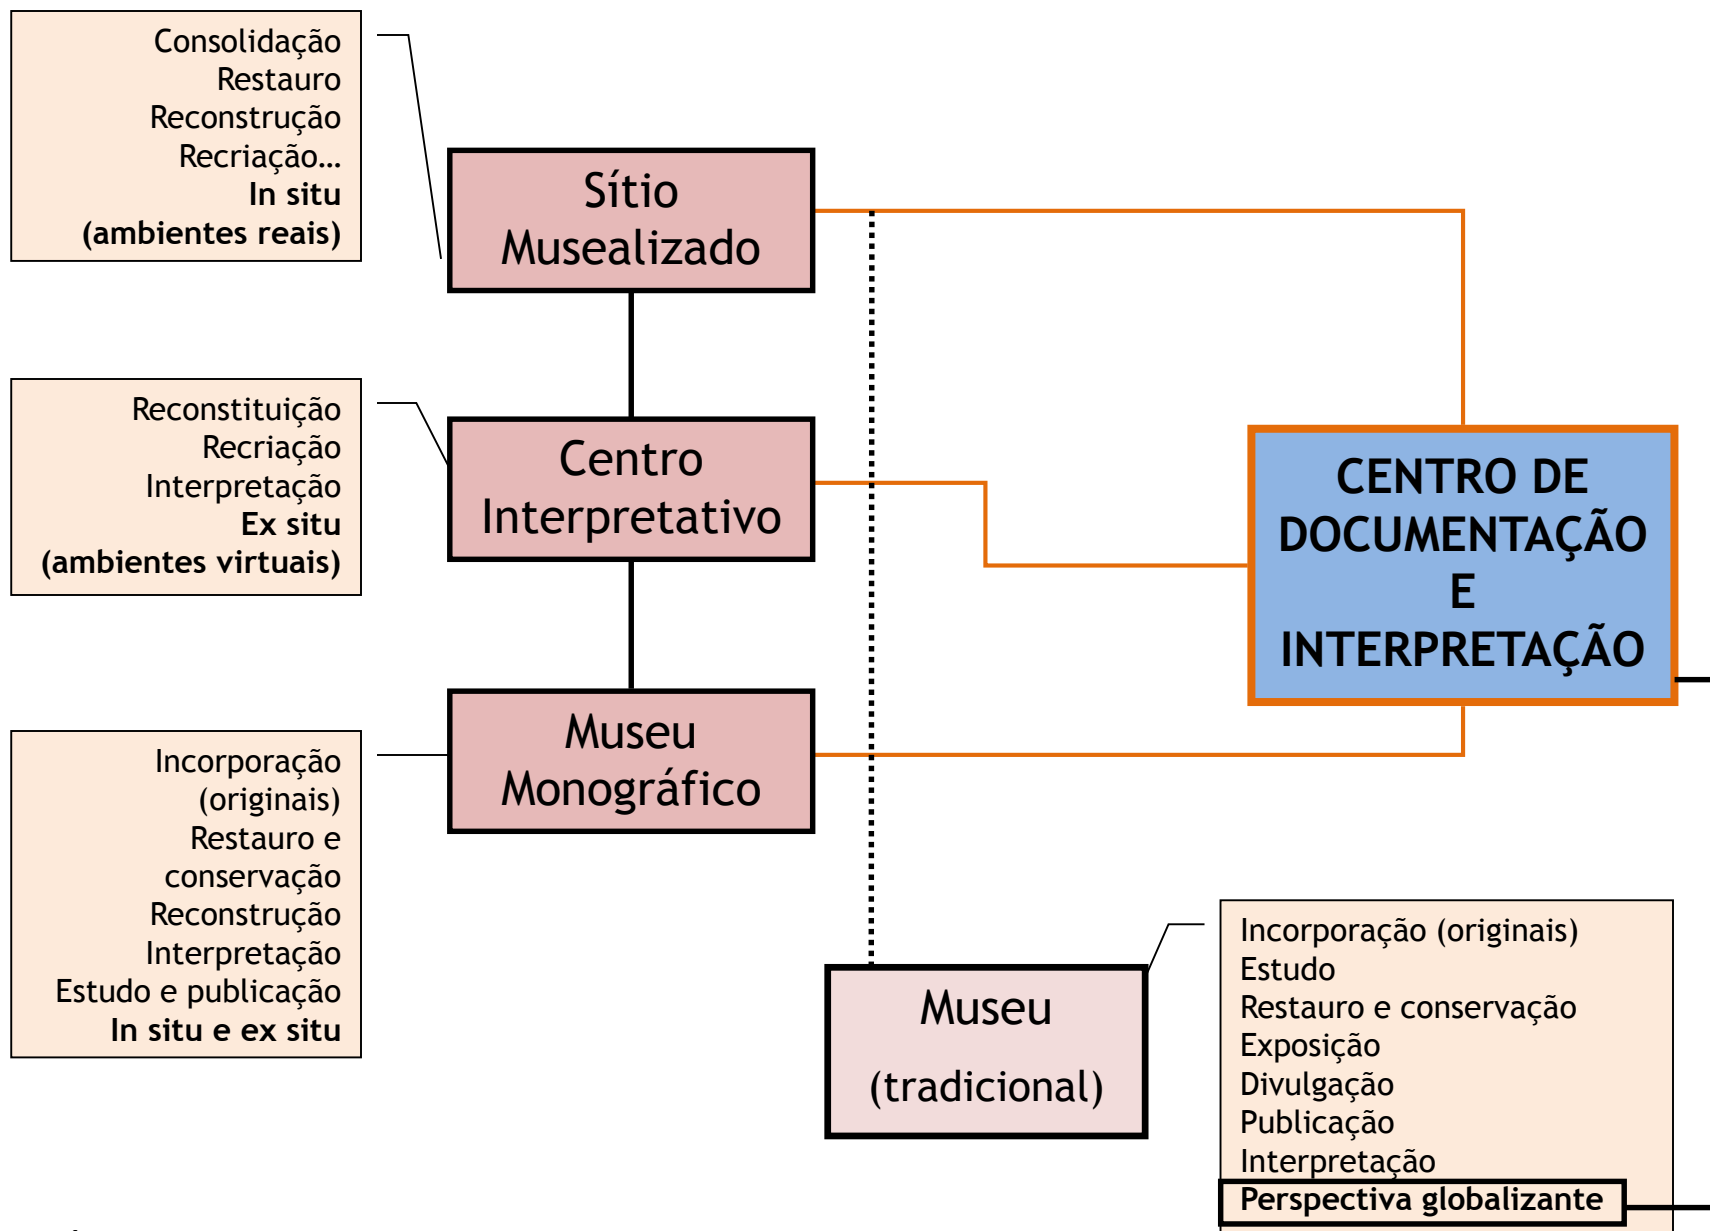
Consolidação
Restauro
Reconstrução
Recriação...
**In situ**
**(ambientes reais)**

Sítio Musealizado

Reconstituição
Recriação
Interpretação
**Ex situ**
**(ambientes virtuais)**

Centro Interpretativo

CENTRO DE DOCUMENTAÇÃO E INTERPRETAÇÃO

Incorporação (originais)
Restauro e conservação
Reconstrução
Interpretação
Estudo e publicação
**In situ e ex situ**

Museu Monográfico

Museu
(tradicional)

Incorporação (originais)
Estudo
Restauro e conservação
Exposição
Divulgação
Publicação
Interpretação
**Perspectiva globalizante**